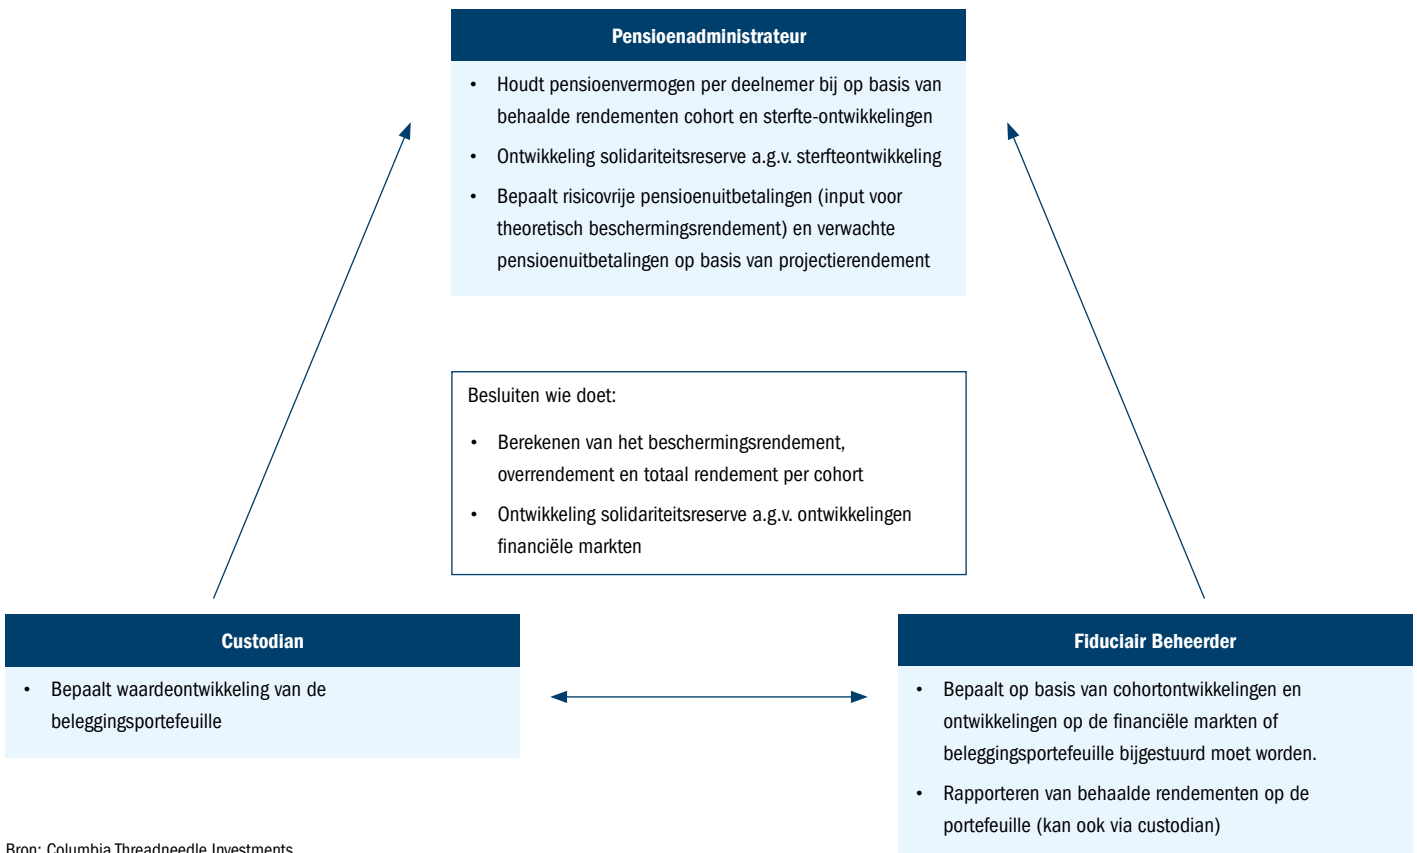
Pensioenadministrateur

- Houdt pensioenvermogen per deelnemer bij op basis van behaalde rendementen cohort en sterfte-ontwikkelingen
- Ontwikkeling solidariteitsreserve a.g.v. sterfteontwikkeling
- Bepaalt risicovrije pensioenuitbetalingen (input voor theoretisch beschermingsrendement) en verwachte pensioenuitbetalingen op basis van projectierendement

Besluiten wie doet:

- Berekenen van het beschermingsrendement, overrendement en totaal rendement per cohort
- Ontwikkeling solidariteitsreserve a.g.v. ontwikkelingen financiële markten

Custodian

- Bepaalt waardeontwikkeling van de beleggingsportefeuille

Fiduciair Beheerder

- Bepaalt op basis van cohortontwikkelingen en ontwikkelingen op de financiële markten of beleggingsportefeuille bijgestuurd moet worden.
- Rapporteren van behaalde rendementen op de portefeuille (kan ook via custodian)

Bron: Columbia Threadneedle Investments